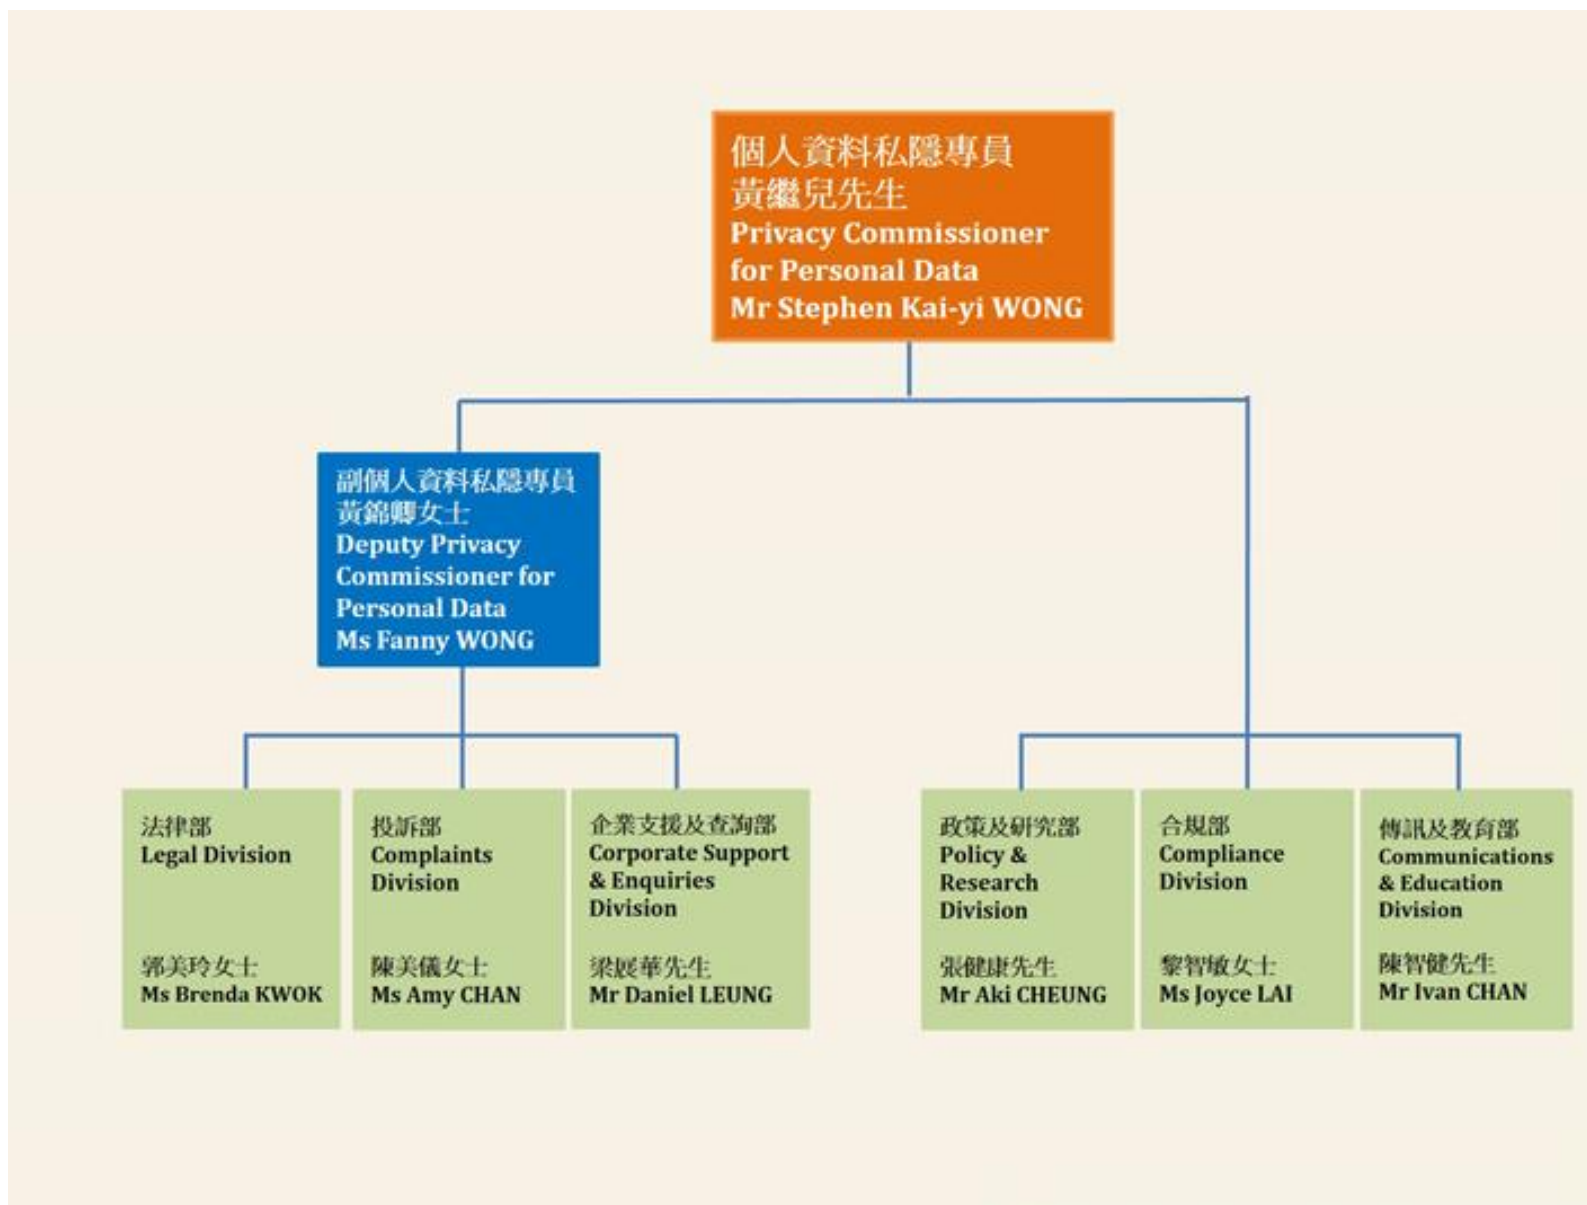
個人資料私隱專員
黃繼兒先生
Privacy Commissioner for Personal Data
Mr Stephen Kai-yi WONG

副個人資料私隱專員
黃錦卿女士
Deputy Privacy Commissioner for Personal Data
Ms Fanny WONG

法律部
Legal Division
郭美玲女士
Ms Brenda KWOK

投訴部
Complaints Division
陳美儀女士
Ms Amy CHAN

企業支援及查詢部
Corporate Support & Enquiries Division
梁展華先生
Mr Daniel LEUNG

政策及研究部
Policy & Research Division
張健康先生
Mr Aki CHEUNG

合規部
Compliance Division
黎智敏女士
Ms Joyce LAI

傳訊及教育部
Communications & Education Division
陳智健先生
Mr Ivan CHAN